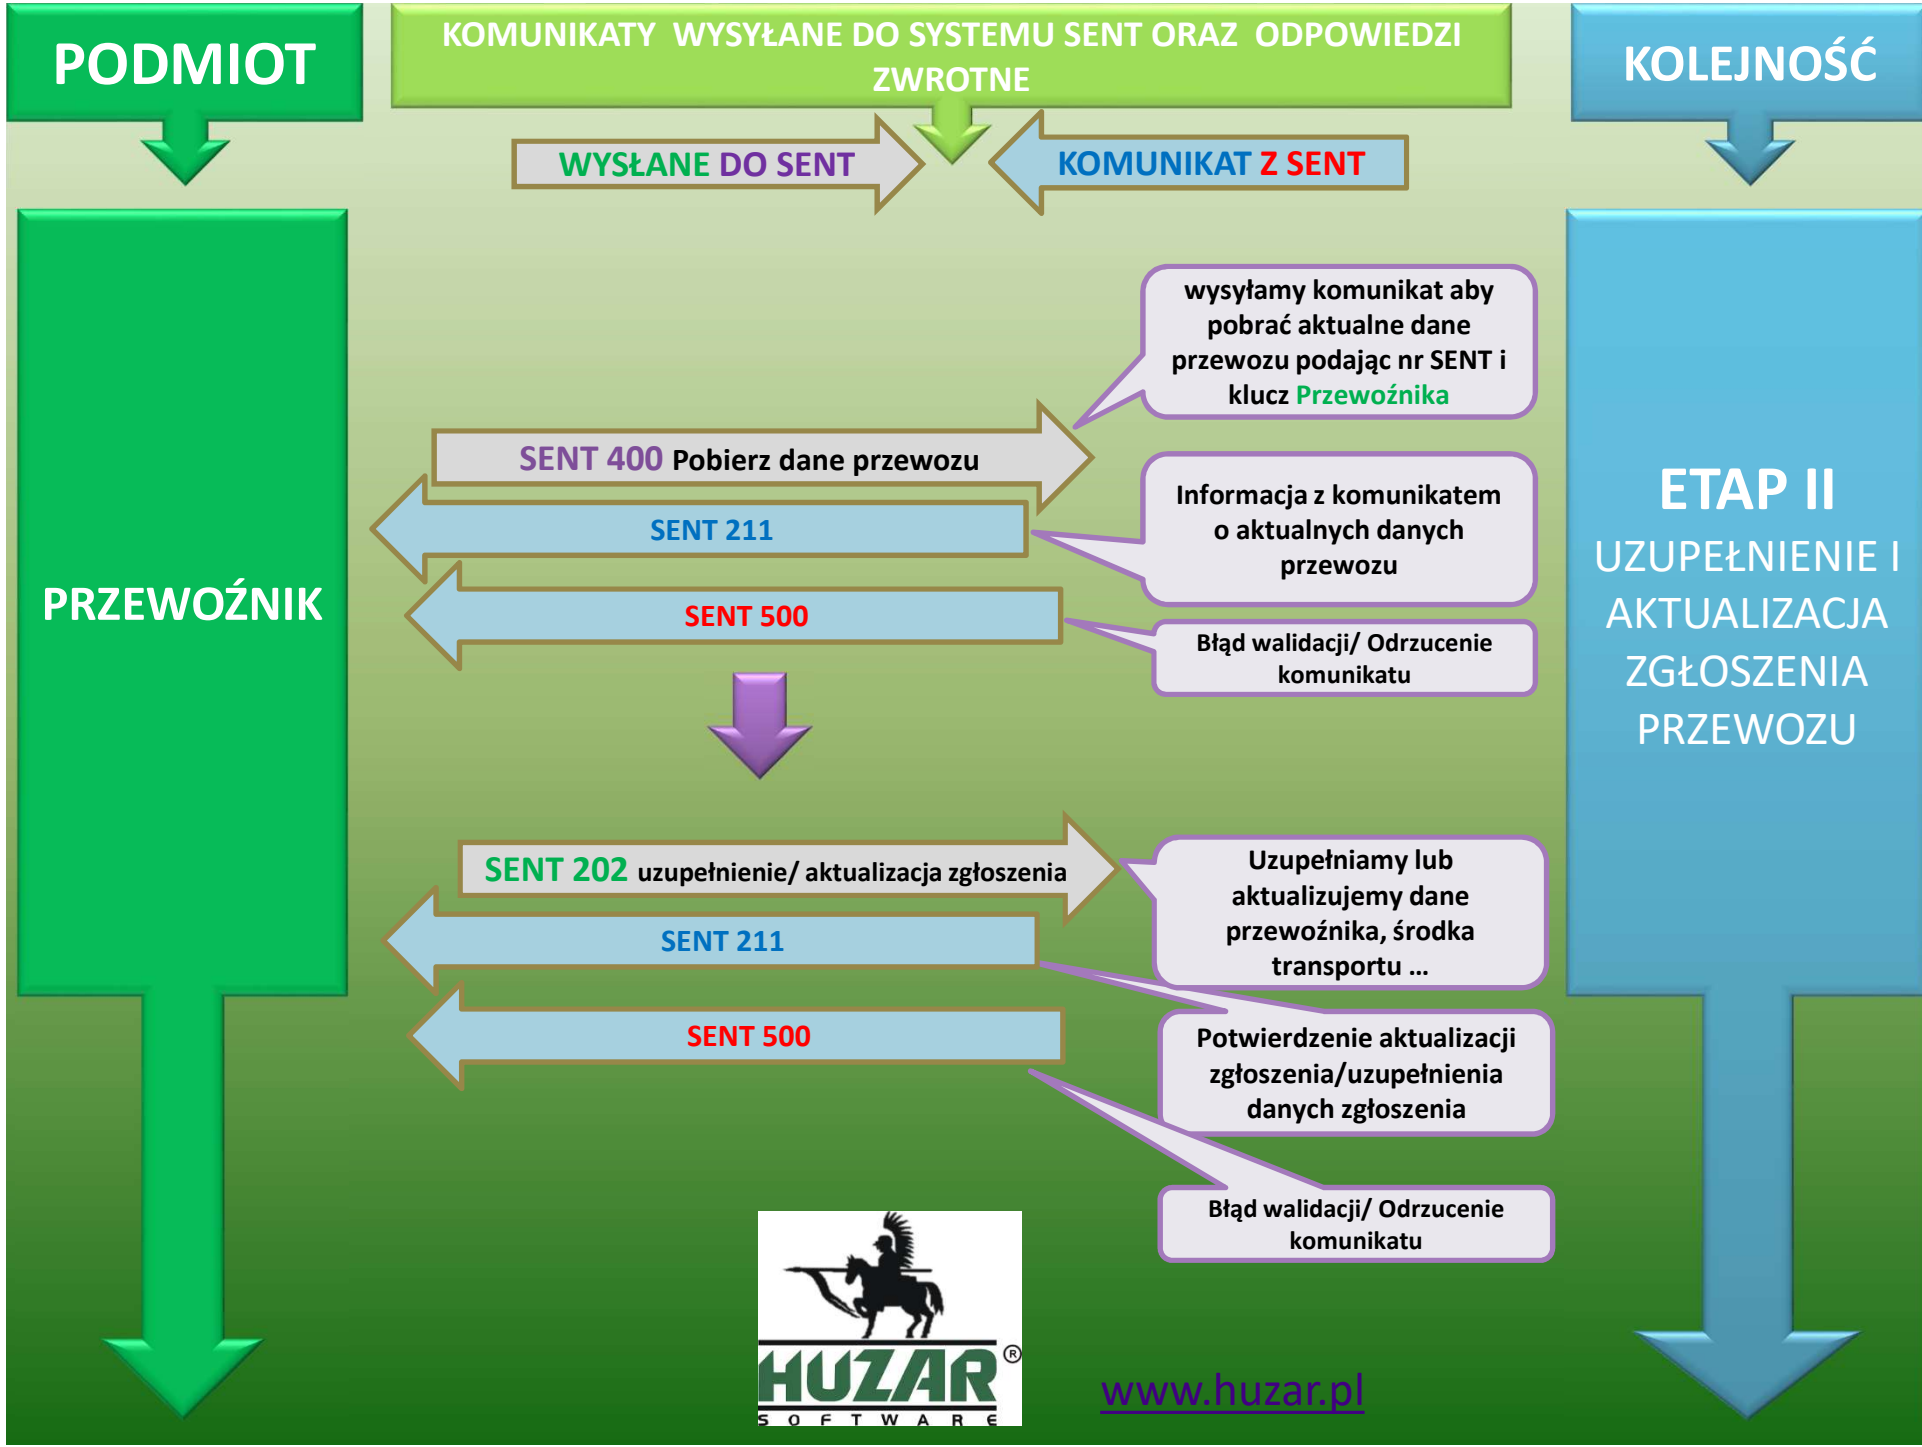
PODMIOT

KOMUNIKATY WYSYŁANE DO SYSTEMU SENT ORAZ ODPOWIEDZI ZWROTNE

KOLEJNOŚĆ

WYSŁANE DO SENT

KOMUNIKAT Z SENT

PRZEWOŹNIK

wysyłamy komunikat aby pobrać aktualne dane przewozu podając nr SENT i klucz Przewoźnika

SENT 400 Pobierz dane przewozu

SENT 211

Informacja z komunikatem o aktualnych danych przewozu

SENT 500

Błąd walidacji/ Odrzucenie komunikatu

ETAP II

UZUPEŁNIENIE I AKTUALIZACJA ZGŁOSZENIA PRZEWOZU

SENT 202 uzupełnienie/ aktualizacja zgłoszenia

Uzupełniamy lub aktualizujemy dane przewoźnika, środka transportu ...

SENT 211

SENT 500

Potwierdzenie aktualizacji zgłoszenia/uzupełnienia danych zgłoszenia

Błąd walidacji/ Odrzucenie komunikatu

HUZAR® SOFTWARE

www.huzar.pl